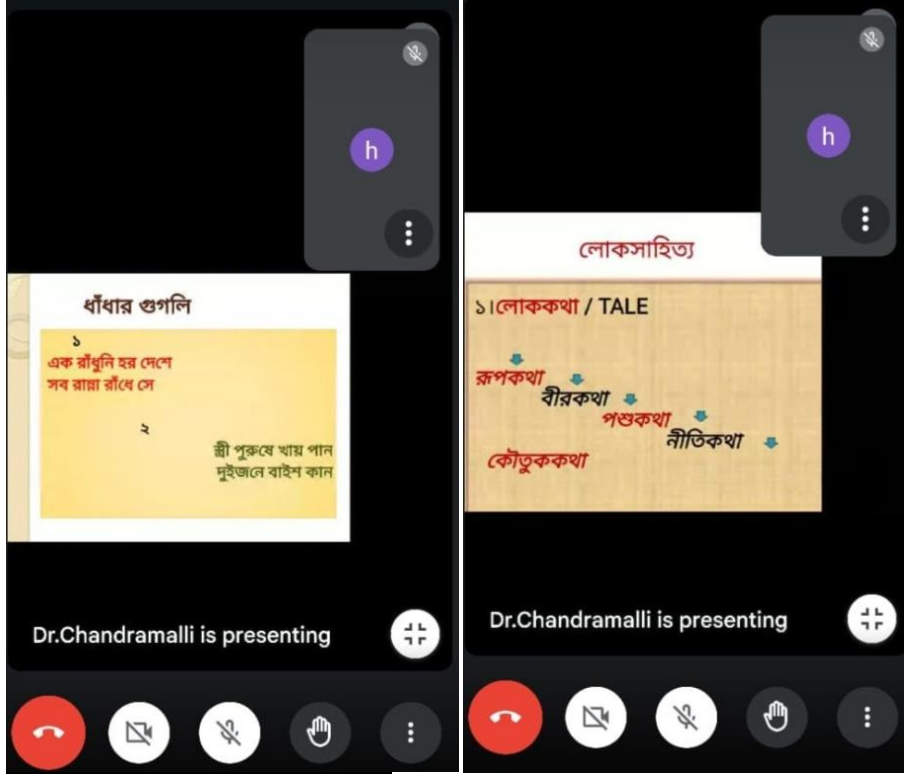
h

ধাঁধার গুগলি

১
এক রাঁধুনি হর দেশে
সব রান্না রাঁধে সে

২
স্ত্রী পুরুষে খায় পান
দুইজনে বাইশ কান

Dr.Chandramalli is presenting

h

লোকসাহিত্য

১।লোককথা / TALE

রূপকথা
বীরকথা
পশুকথা
নীতিকথা
কৌতুককথা

Dr.Chandramalli is presenting